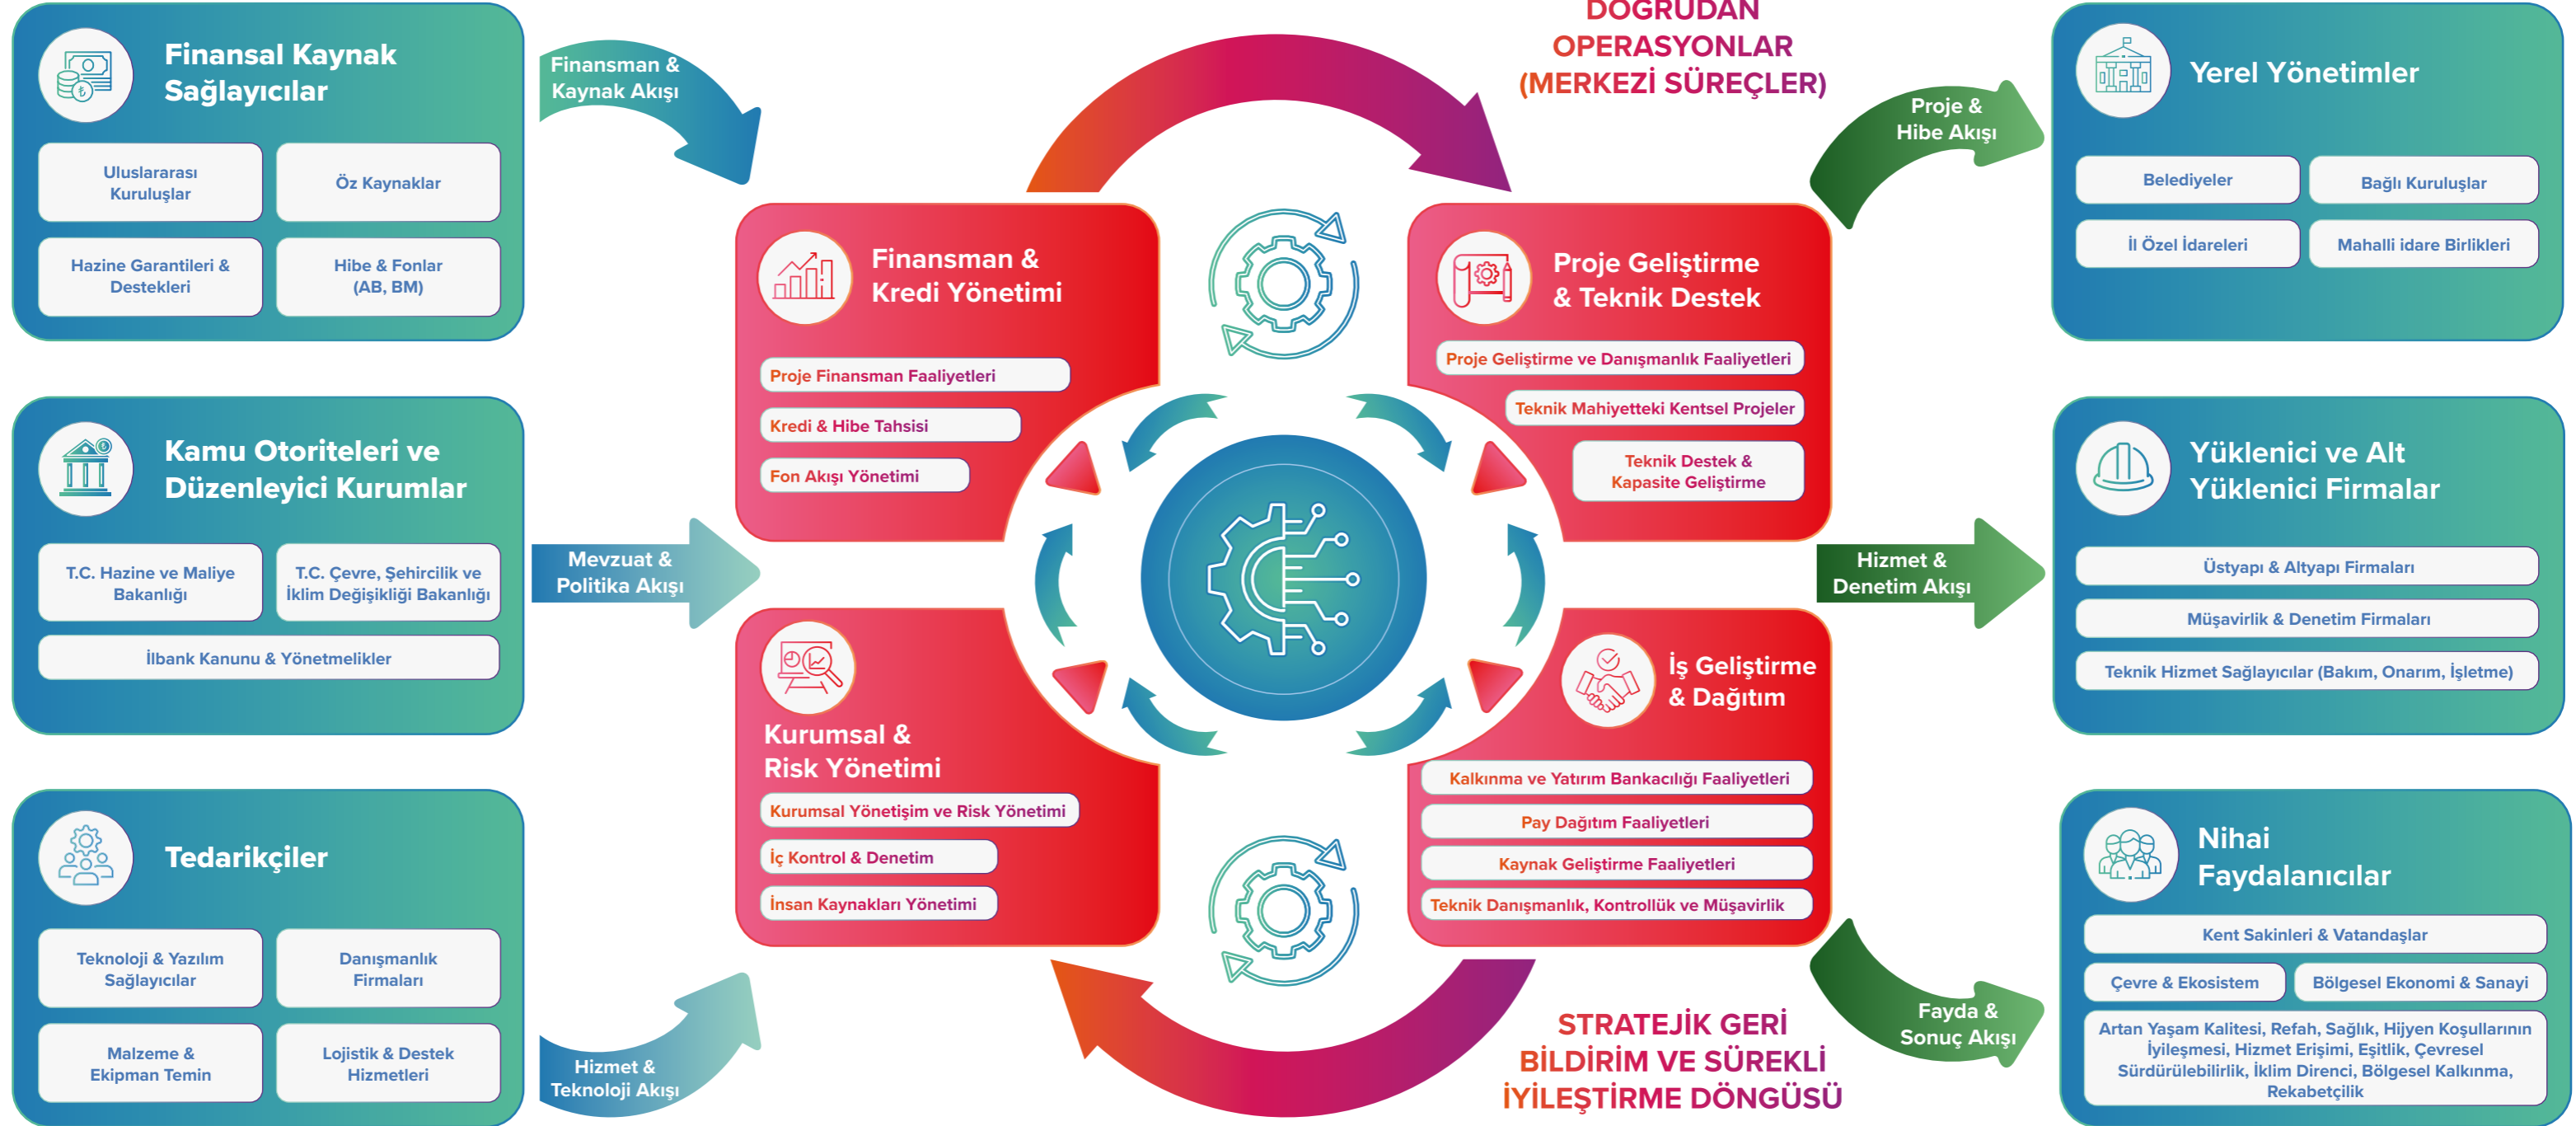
Finansal Kaynak Sağlayıcılar

Uluslararası Kuruluşlar

Öz Kaynaklar

Hazine Garantileri & Destekleri

Hibe & Fonlar (AB, BM)

Finansman & Kaynak Akışı

DOĞRUDAN OPERASYONLAR (MERKEZİ SÜREÇLER)

Proje & Hibe Akışı

Yerel Yönetimler

Belediyeler

Bağlı Kuruluşlar

İl Özel İdareleri

Mahalli idare Birlikleri

Finansman & Kredi Yönetimi

Proje Finansman Faaliyetleri

Kredi & Hibe Tahsisi

Fon Akışı Yönetimi

Proje Geliştirme & Teknik Destek

Proje Geliştirme ve Danışmanlık Faaliyetleri

Teknik Mahiyetteki Kentsel Projeler

Teknik Destek & Kapasite Geliştirme

Kamu Otoriteleri ve Düzenleyici Kurumlar

T.C. Hazine ve Maliye Bakanlığı

T.C. Çevre, Şehircilik ve İklim Değişikliği Bakanlığı

İlbank Kanunu & Yönetmelikler

Mevzuat & Politika Akışı

Hizmet & Denetim Akışı

Yüklenici ve Alt Yüklenici Firmalar

Üstyapı & Altyapı Firmaları

Müşavirlik & Denetim Firmaları

Teknik Hizmet Sağlayıcılar (Bakım, Onarım, İşletme)

Kurumsal & Risk Yönetimi

Kurumsal Yönetişim ve Risk Yönetimi

İç Kontrol & Denetim

İnsan Kaynakları Yönetimi

İş Geliştirme & Dağıtım

Kalkınma ve Yatırım Bankacılığı Faaliyetleri

Pay Dağıtım Faaliyetleri

Kaynak Geliştirme Faaliyetleri

Teknik Danışmanlık, Kontrollük ve Müşavirlik

Tedarikçiler

Teknoloji & Yazılım Sağlayıcılar

Danışmanlık Firmaları

Malzeme & Ekipman Temin

Lojistik & Destek Hizmetleri

Hizmet & Teknoloji Akışı

STRATEJİK GERİ BİLDİRİM VE SÜREKLİ İYİLEŞTİRME DÖNGÜSÜ

Fayda & Sonuç Akışı

Nihai Faydalanıcılar

Kent Sakinleri & Vatandaşlar

Çevre & Ekosistem

Bölgesel Ekonomi & Sanayi

Artan Yaşam Kalitesi, Refah, Sağlık, Hijyen Koşullarının İyileşmesi, Hizmet Erişimi, Eşitlik, Çevresel Sürdürülebilirlik, İklim Direnci, Bölgesel Kalkınma, Rekabetçilik